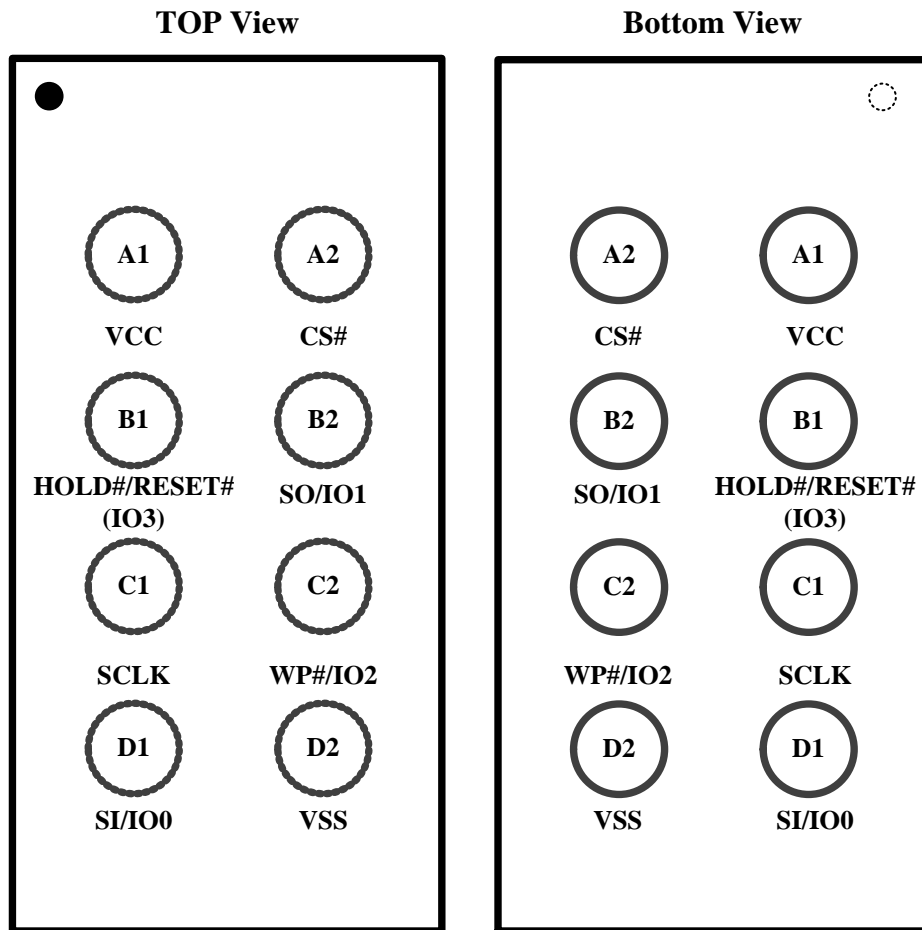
TOP View

A1
VCC

A2
CS#

B1
HOLD#/RESET# (IO3)

B2
SO/IO1

C1
SCLK

C2
WP#/IO2

D1
SI/IO0

D2
VSS

Bottom View

A2
CS#

A1
VCC

B2
SO/IO1

B1
HOLD#/RESET# (IO3)

C2
WP#/IO2

C1
SCLK

D2
VSS

D1
SI/IO0